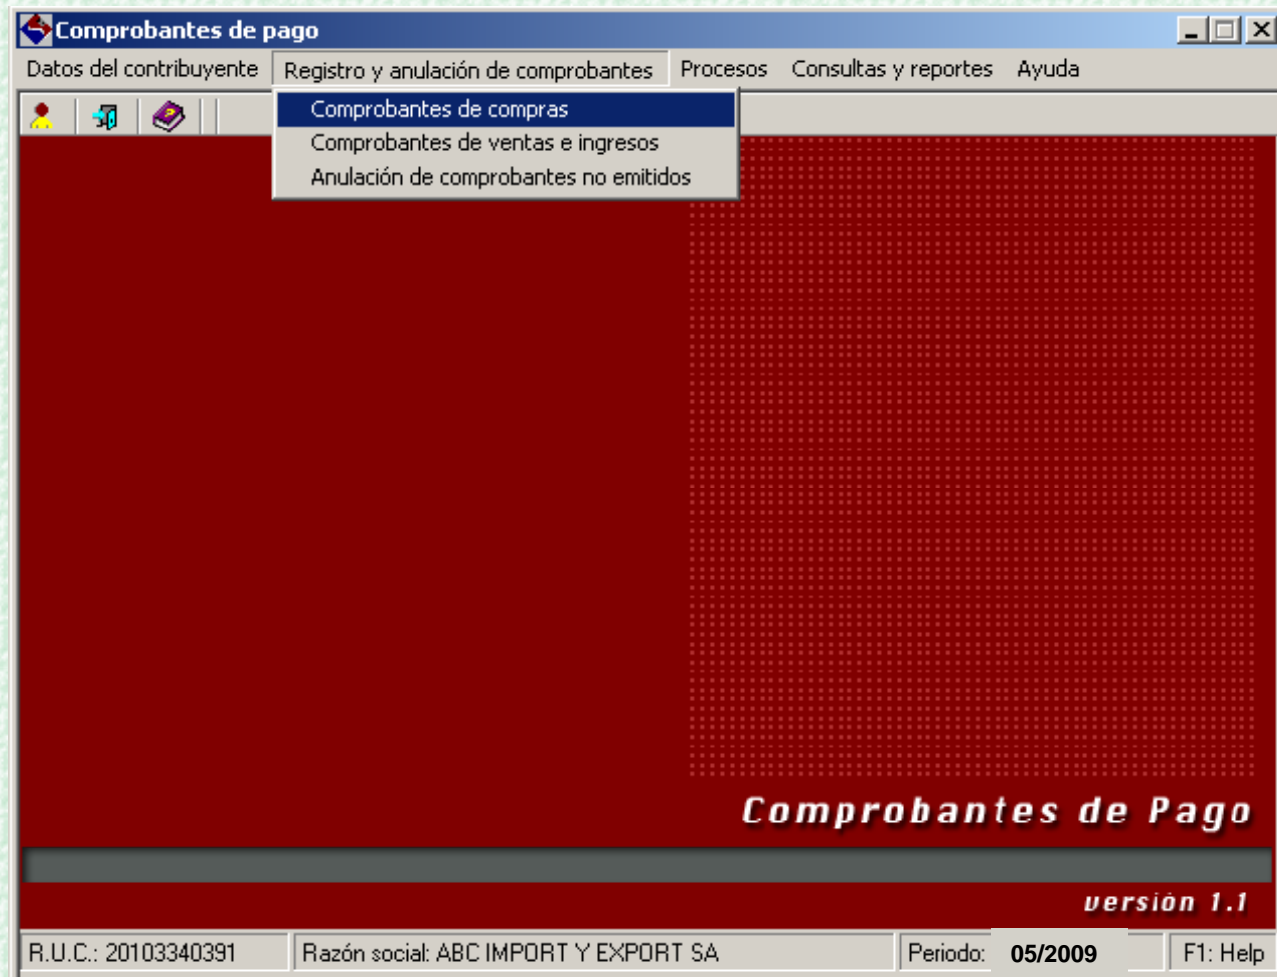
Comprobantes de pago

Datos del contribuyente | Registro y anulación de comprobantes | Procesos | Consultas y reportes | Ayuda

Comprobantes de compras
Comprobantes de ventas e ingresos
Anulación de comprobantes no emitidos

Comprobantes de Pago

versión 1.1

R.U.C.: 20103340391 | Razón social: ABC IMPORT Y EXPORT SA | Periodo: 05/2009 | F1: Help